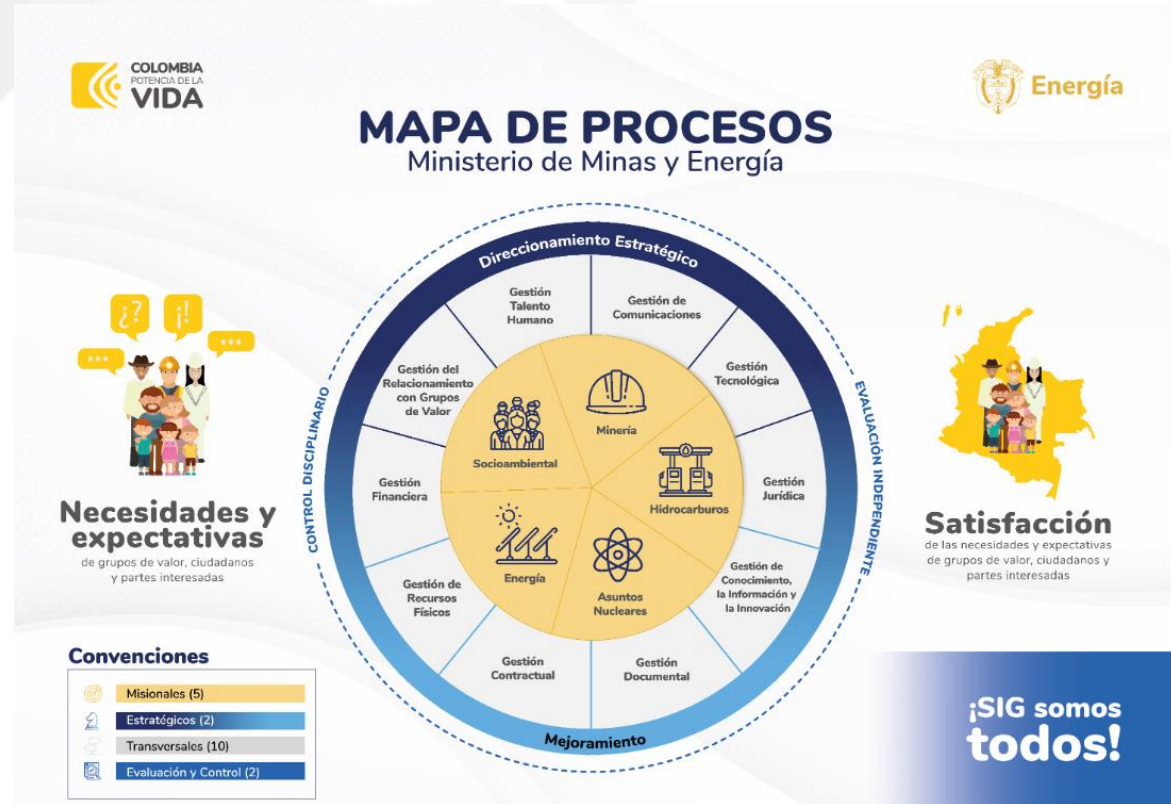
COLOMBIA
POTENCIA DE LA
VIDA

Energía

MAPA DE PROCESOS
Ministerio de Minas y Energía

Direccionamiento Estratégico

Gestión Talento Humano

Gestión de Comunicaciones

Gestión Tecnológica

Gestión Jurídica

Gestión de Conocimiento, la Información y la Innovación

Gestión Documental

Gestión Contractual

Gestión de Recursos Físicos

Gestión Financiera

Gestión del Relacionamiento con Grupos de Valor

Socioambiental

Minería

Hidrocarburos

Asuntos Nucleares

Energía

CONTROL DISCIPLINARIO

EVALUACIÓN INDEPENDIENTE

Mejoramiento

¿? ¡! ...

Necesidades y expectativas
de grupos de valor, ciudadanos y partes interesadas

Satisfacción
de las necesidades y expectativas de grupos de valor, ciudadanos y partes interesadas

Convenciones

Misionales (5)
Estratégicos (2)
Transversales (10)
Evaluación y Control (2)

¡SIG somos todos!